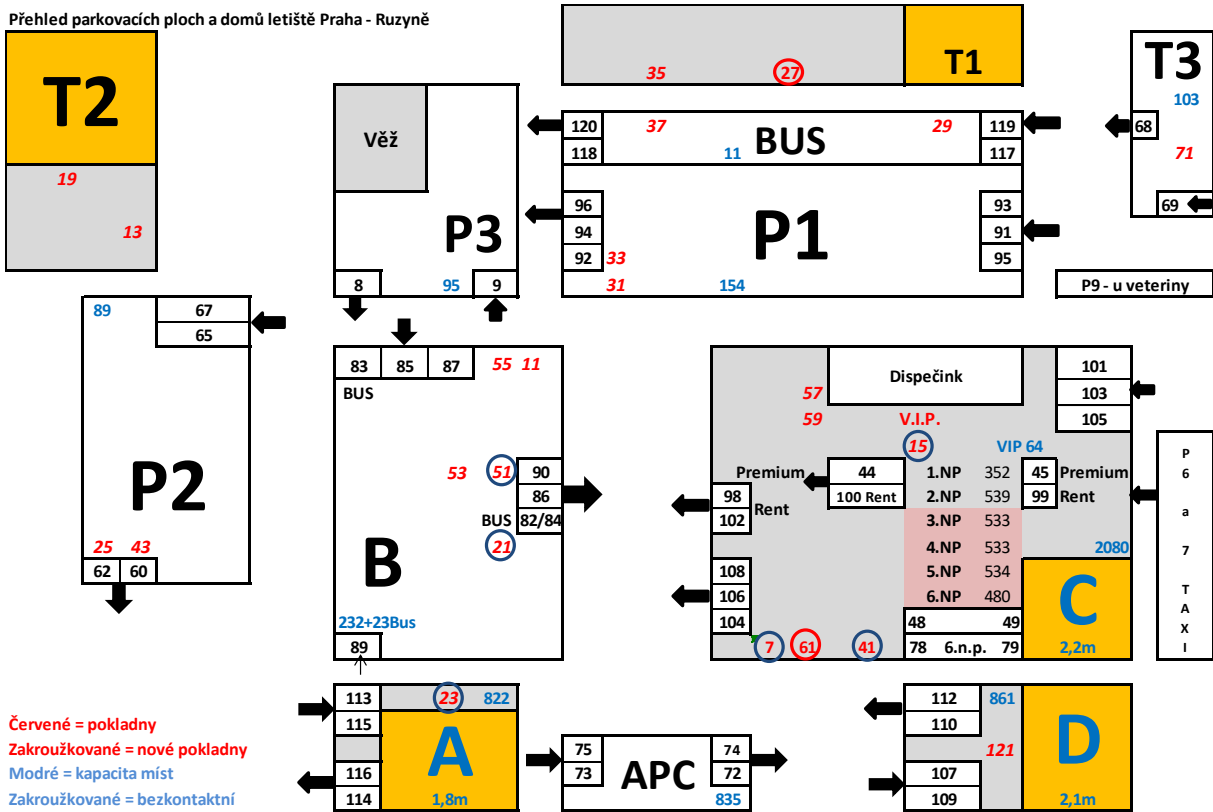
Přehled parkovacích ploch a domů letiště Praha - Ruzyně

T2
19
13

35
27
T1

T3
103
68
71
69

Věž
P3
8
95
9

120
118
37
BUS
11
29
119
117
96
94
92
33
P1
93
91
95
31
154

P9 - u veteriny

89
67
65
P2
25
43
62
60

83
85
87
55 11
BUS
53
51
90
86
BUS
82/84
21
B
232+23Bus
89

Dispečink
101
103
105
57
59
V.I.P.
15
VIP 64
Premium
44
100 Rent
1.NP 352
2.NP 539
3.NP 533
4.NP 533
5.NP 534
6.NP 480
45
99
Premium
Rent
98
102
Rent
108
106
104
48
49
78
6.n.p.
79
7
61
41
2080
C
2,2m

P
6
a
7
T
A
X
I

113
23
822
115
A
116
114
1,8m

75
73
APC
74
72
835

112
110
861
121
D
107
109
2,1m

Červené = pokladny
Zakroužkované = nové pokladny
Modré = kapacita míst
Zakroužkované = bezkontaktní